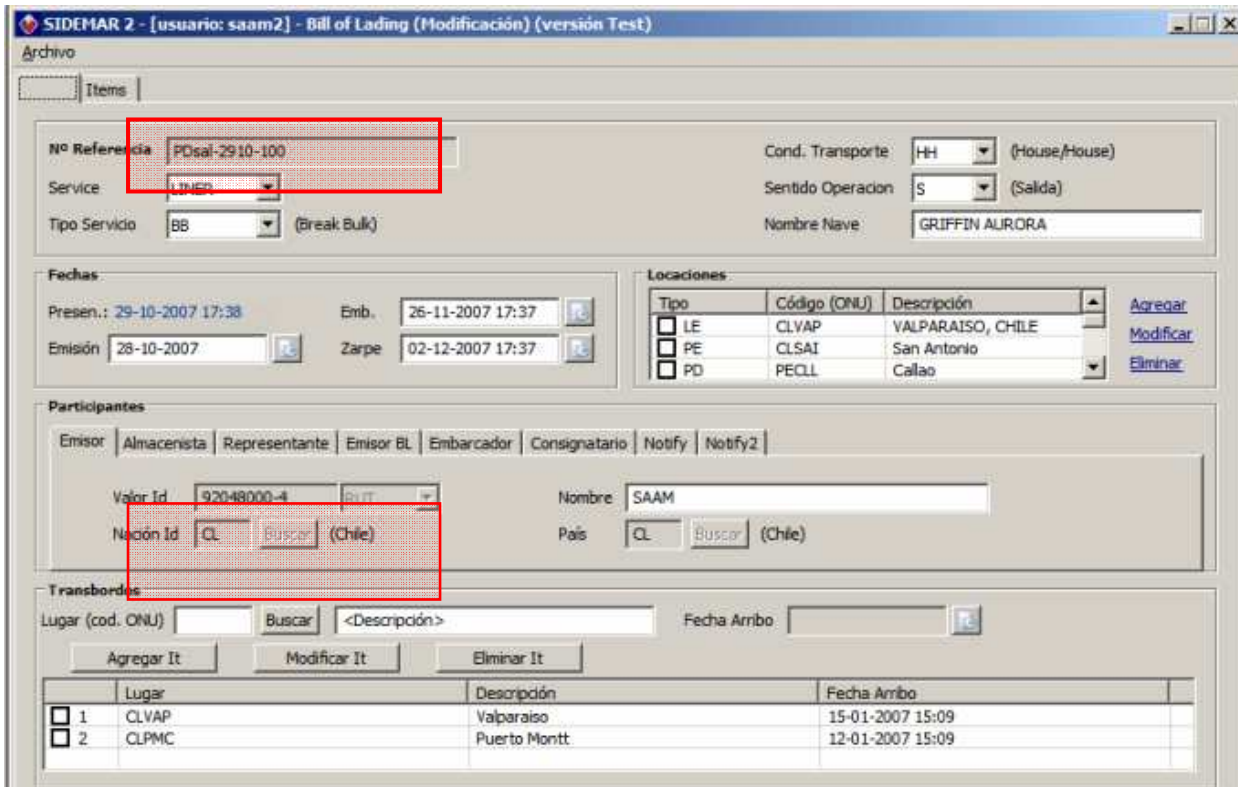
SIDEMAR 2 - [usuario: saam2] - Bill of Lading (Modificación) (versión Test)

Archivo

Items

Nº Referencia PDsal-2910-100
Service LINER
Tipo Servicio BB (Break Bulk)

Cond. Transporte HH (House/House)
Sentido Operacion S (Salida)
Nombre Nave GRIFFIN AURORA

Fechas
Presen.: 29-10-2007 17:38
Emisión 28-10-2007
Emb. 26-11-2007 17:37
Zarpe 02-12-2007 17:37

Locaciones

| Tipo | Código (ONU) | Descripción |
|---|---|---|
| LE | CLVAP | VALPARAISO, CHILE |
| PE | CLSAI | San Antonio |
| PD | PECLL | Callao |

Agregar
Modificar
Eliminar

Participantes
Emisor | Almacenista | Representante | Emisor BL | Embarcador | Consignatario | Notify | Notify2

Valor Id 92048000-4 RUT
Nación Id CL Buscar (Chile)
Nombre SAAM
País CL Buscar (Chile)

Transbordos
Lugar (cod. ONU) Buscar <Descripción>
Fecha Arribo

Agregar It
Modificar It
Eliminar It

| | Lugar | Descripción | Fecha Arribo |
|---|---|---|---|
| 1 | CLVAP | Valparaiso | 15-01-2007 15:09 |
| 2 | CLPMC | Puerto Montt | 12-01-2007 15:09 |